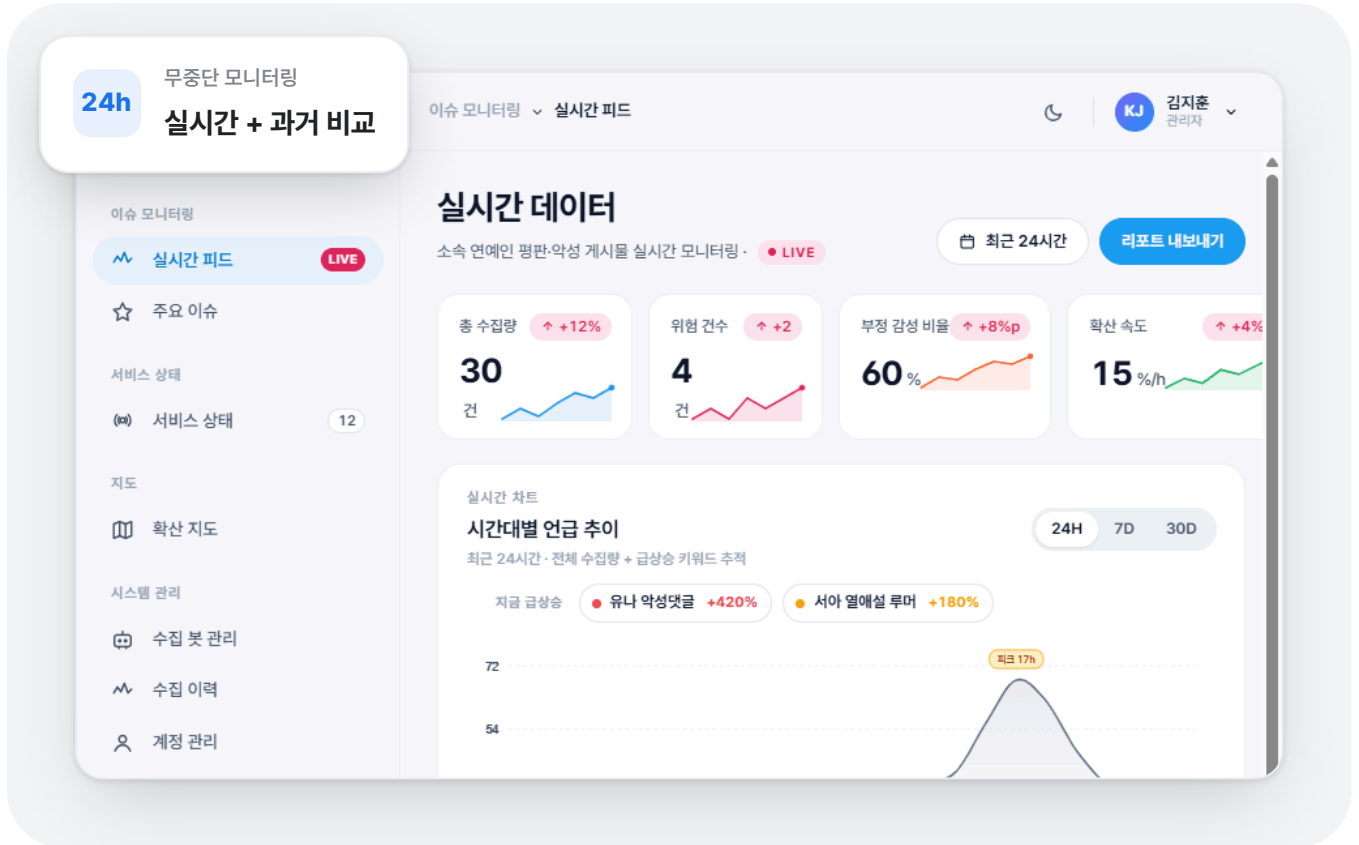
24h
무중단 모니터링
실시간 + 과거 비교

이슈 모니터링 ⌄ 실시간 피드

KJ 김지훈
관리자

이슈 모니터링
실시간 피드 LIVE
주요 이슈
서비스 상태
서비스 상태 12
지도
확산 지도
시스템 관리
수집 봇 관리
수집 이력
계정 관리

실시간 데이터
소속 연예인 평판·악성 게시물 실시간 모니터링 · LIVE
최근 24시간
리포트 내보내기

총 수집량 ↑ +12%
30 건

위험 건수 ↑ +2
4 건

부정 감성 비율 ↑ +8%p
60 %

확산 속도 ↑ +4%
15 %/h

실시간 차트
시간대별 언급 추이
최근 24시간 · 전체 수집량 + 급상승 키워드 추적
24H 7D 30D
지금 급상승
유나 악성댓글 +420%
서아 열애설 루머 +180%
피크 17h
72
54